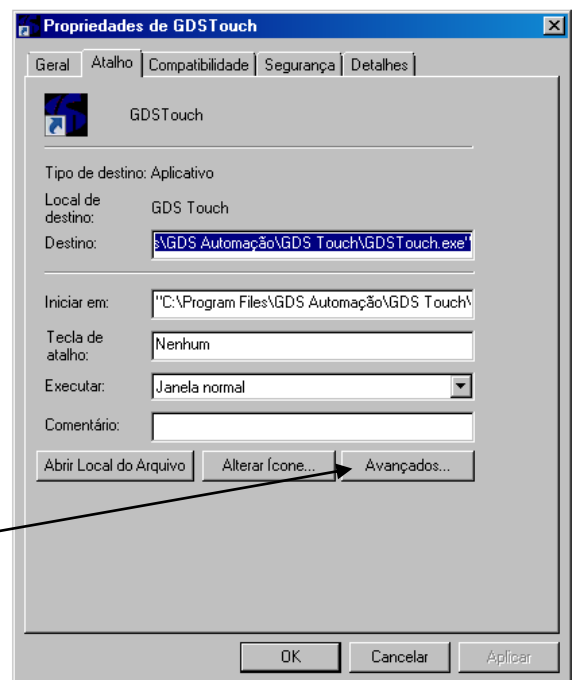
Propriedades de GDSTouch

Geral | Atalho | Compatibilidade | Segurança | Detalhes

GDSTouch

Tipo de destino: Aplicativo

Local de destino: GDS Touch

Destino: s\GDS Automação\GDS Touch\GDSTouch.exe"

Iniciar em: "C:\Program Files\GDS Automação\GDS Touch\

Tecla de atalho: Nenhum

Executar: Janela normal

Comentário:

Abrir Local do Arquivo | Alterar Ícone... | Avançados...

OK | Cancelar | Aplicar